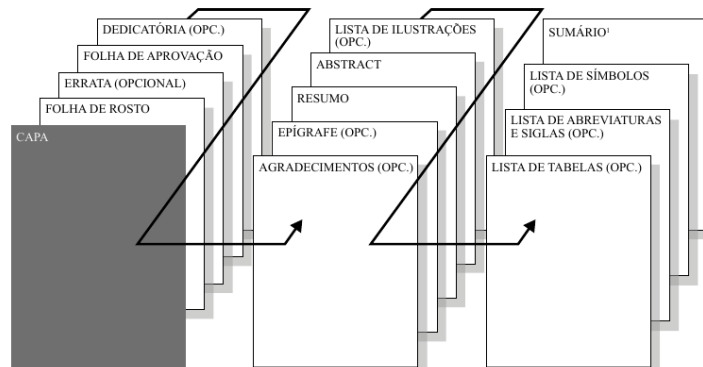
DEDICATÓRIA (OPC.)
FOLHA DE APROVAÇÃO
ERRATA (OPCIONAL)
FOLHA DE ROSTO
CAPA

LISTA DE ILUSTRAÇÕES (OPC.)
ABSTRACT
RESUMO
EPÍGRAFE (OPC.)
AGRADECIMENTOS (OPC.)

SUMÁRIO$^1$
LISTA DE SÍMBOLOS (OPC.)
LISTA DE ABREVIATURAS E SIGLAS (OPC.)
LISTA DE TABELAS (OPC.)